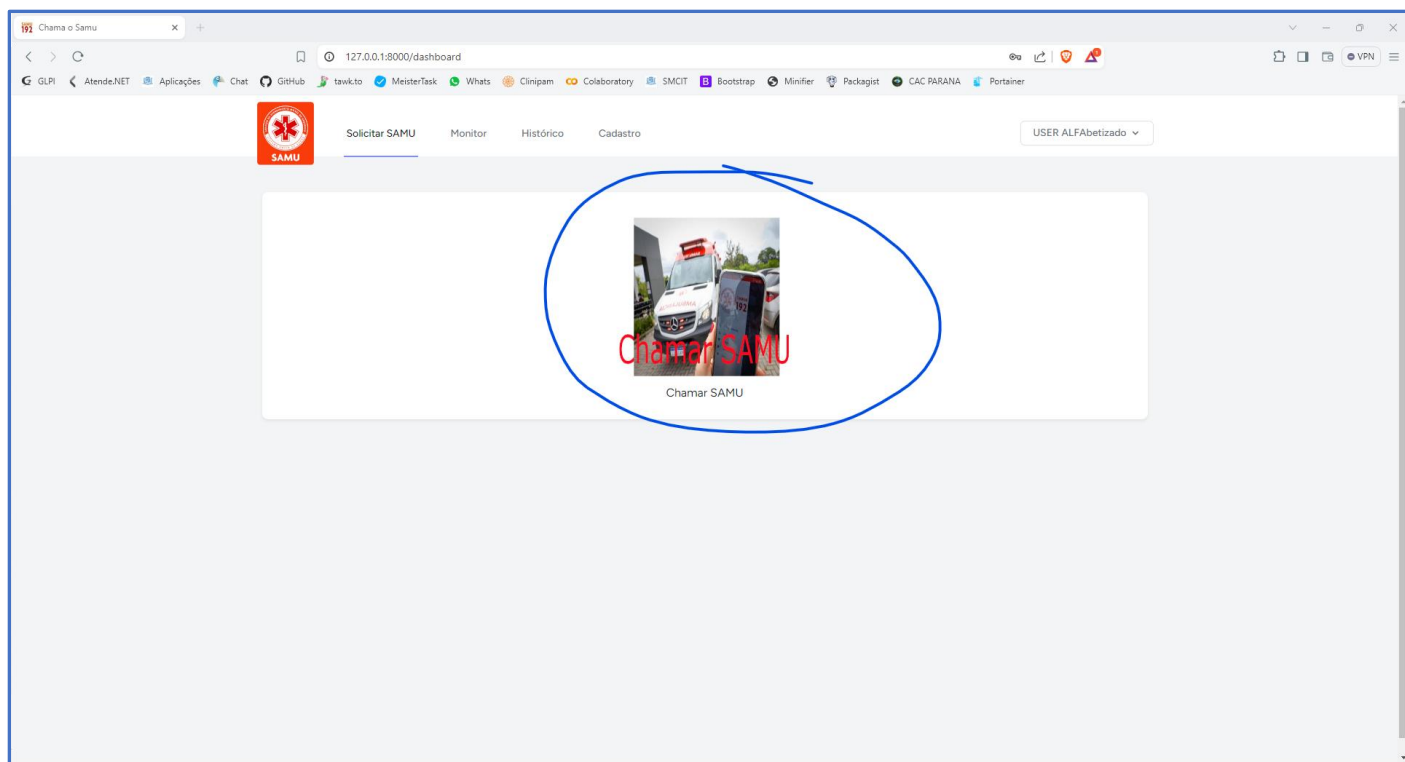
Chama o Samu

127.0.0.1:8000/dashboard

VPN

GLPI Atende.NET Aplicações Chat GitHub tawk.to MeisterTask Whats Clinipam Colaboratory SMCIT Bootstrap Minifier Packagist CAC PARANA Portainer

SAMU

Solicitar SAMU Monitor Histórico Cadastro

USER ALFAbetizado

Chamar SAMU

Chamar SAMU